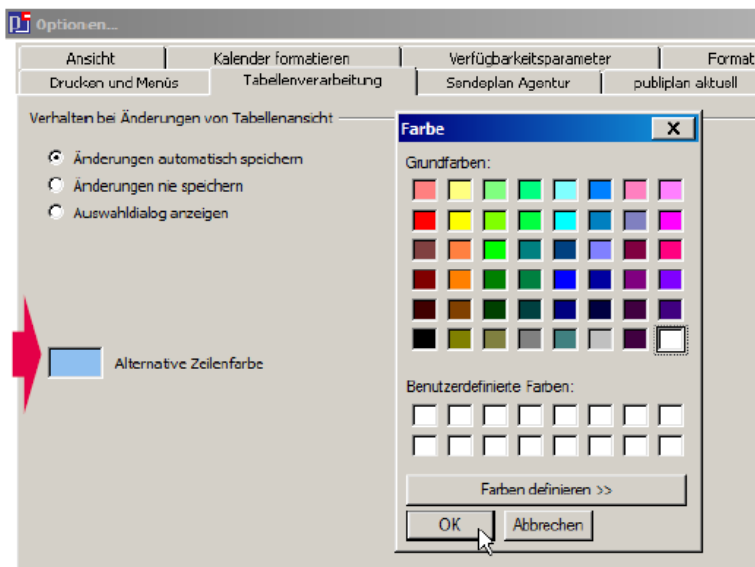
Optionen...

Ansicht | Kalender formatieren | Verfügbarkeitsparameter | Format
Drucken und Menüs | Tabellenverarbeitung | Sendeplan Agentur | publiplan aktuell

Verhalten bei Änderungen von Tabellenansicht

Änderungen automatisch speichern
Änderungen nie speichern
Auswahldialog anzeigen

Alternative Zeilenfarbe

Farbe

Grundfarben:

Benutzerdefinierte Farben:

Farben definieren >>

OK
Abbrechen